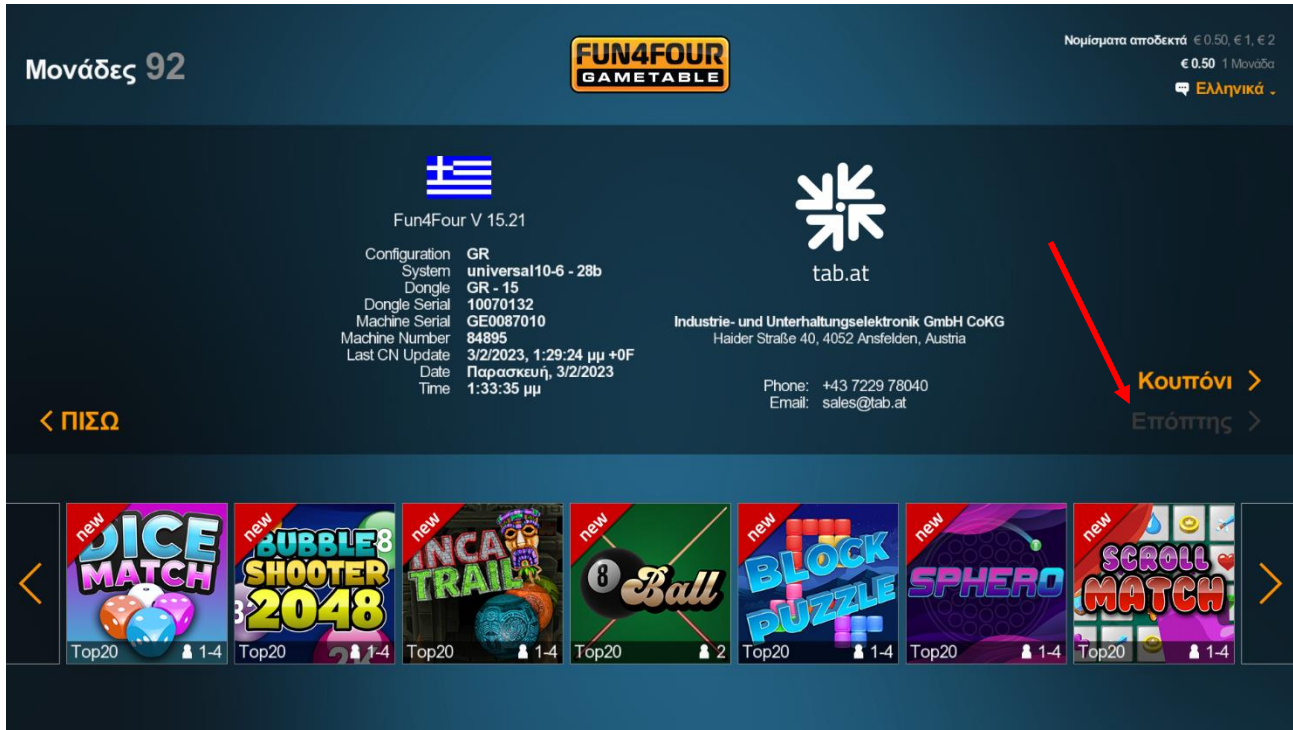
Μονάδες 92

FUN4FOUR
GAMETABLE

Νομίσματα αποδεκτά € 0.50, € 1, € 2
€ 0.50 1 Μονάδα
Ελληνικά

Fun4Four V 15.21

| | |
|---|---|
| Configuration | GR |
| System | universal10-6 - 28b |
| Dongle | GR - 15 |
| Dongle Serial | 10070132 |
| Machine Serial | GE0087010 |
| Machine Number | 84895 |
| Last CN Update | 3/2/2023, 1:29:24 μμ +0F |
| Date | Παρασκευή, 3/2/2023 |
| Time | 1:33:35 μμ |

tab.at

Industrie- und Unterhaltungselektronik GmbH CoKG
Haider Straße 40, 4052 Ansfelden, Austria

Phone: +43 7229 78040
Email: sales@tab.at

Κουπόνι
Επόπτης

ΠΙΣΩ

new DICE MATCH Top20 1-4
new BUBBLE SHOOTER 2048 Top20 1-4
new INCA TRAIL Top20 1-4
new 8 Ball Top20 2
new BLOCK PUZZLE Top20 1-4
new SPHERO Top20 1-4
new SCROLL MATCH Top20 1-4